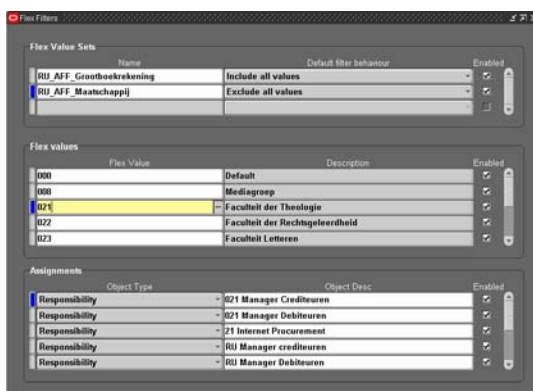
Flex Filters

Flex Value Sets

| Name | Default filter behaviour | Enabled |
|---|---|---|
| RU_AFF_Grootboekrekening | Include all values | |
| RU_AFF_Maatschappij | Exclude all values | |
| | | |

Flex values

| Flex Value | Description | Enabled |
|---|---|---|
| 000 | Default | |
| 008 | Mediagroep | |
| 021 | Faculteit der Theologie | |
| 022 | Faculteit der Rechtsgeleerdheid | |
| 023 | Faculteit Letteren | |

Assignments

| Object Type | Object Desc | Enabled |
|---|---|---|
| Responsibility | 021 Manager Crediteuren | |
| Responsibility | 021 Manager Debiteuren | |
| Responsibility | 21 Internet Procurement | |
| Responsibility | RU Manager crediteuren | |
| Responsibility | RU Manager Debiteuren | |